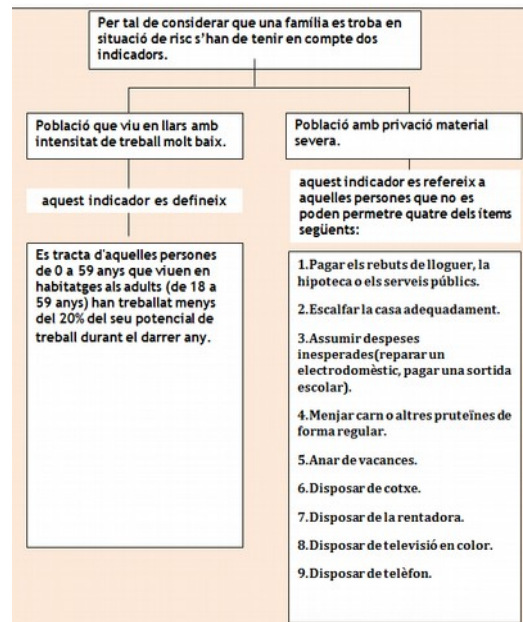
Per tal de considerar que una família es troba en situació de risc s'han de tenir en compte dos indicadors.

Població que viu en llars amb intensitat de treball molt baix.

aquest indicador es defineix

Es tracta d'aquelles persones de 0 a 59 anys que viuen en habitatges als adults (de 18 a 59 anys) han treballat menys del 20% del seu potencial de treball durant el darrer any.

Població amb privació material severa.

aquest indicador es refereix a aquelles persones que no es poden permetre quatre dels ítems següents:

1.Pagar els rebuts de lloguer, la hipoteca o els serveis públics.

2.Escalfar la casa adequadament.

3.Assumir despeses inesperades(reparar un electrodomèstic, pagar una sortida escolar).

4.Menjar carn o altres pruteïnes de forma regular.

5.Anar de vacances.

6.Disposar de cotxe.

7.Disposar de la rentadora.

8.Disposar de televisió en color.

9.Disposar de telèfon.